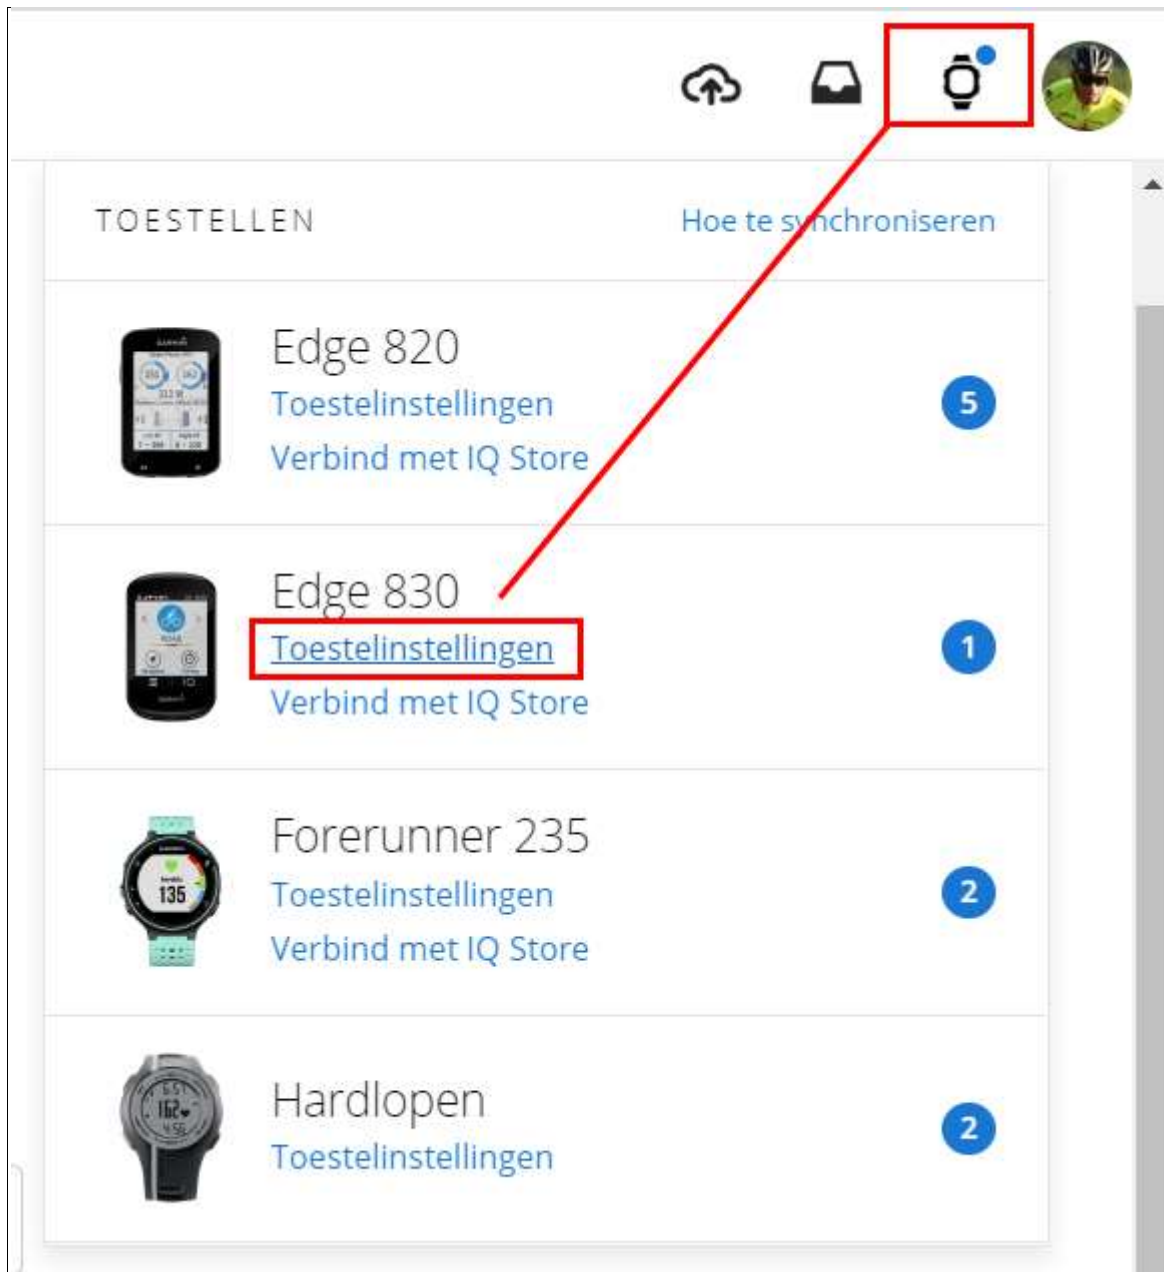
TOESTELLEN

Hoe te synchroniseren

Edge 820
Toestelinstellingen
Verbind met IQ Store

5

Edge 830
Toestelinstellingen
Verbind met IQ Store

1

Forerunner 235
Toestelinstellingen
Verbind met IQ Store

2

Hardlopen
Toestelinstellingen

2